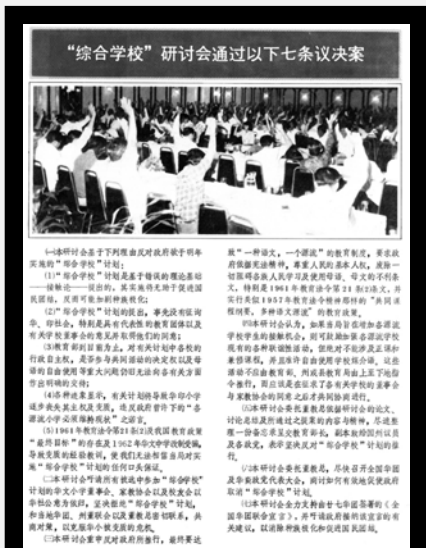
"综合学校"研讨会通过以下七条议决案

(一)本研讨会基于下列理由反对政府欲于明年实施的"综合学校"计划：

(1)"综合学校"计划是基于错误的理念和——接触论——设计的，其实施将无助于促进国民团结，反而可能加剧种族歧视；

(2)"综合学校"计划的规划，事先没有征询华、印社会，特别是具有代表性的教育团体以及有关学校董事会的意见和取得他们的同意；

(3)教育部的官方表示，对有关计划中各校的行政自主权，是否各校共同活动的决定权以及母语的自由使用等重大问题仍旧没有确定的答复；

(4)各种迹象显示，有关计划将导致华印小学逐步丧失其主权及变质，违反政府曾许下的"各源流小学保持原有特征"的诺言；

(5)1961年教育法令第21条(2)款赋予教育部长"最终目标"的存在及1962年华文中学改制变质，导致华裔族群长期对教育政策失去信心，使我们无法相信当局对实施"综合学校"计划的任何口头保证。

(二)本研讨会呼吁所有被选中参加"综合学校"计划的华文小学董事会、家教协会以及校友会以华社的公益为依归，坚决拒绝"综合学校"计划，和全国华社、民间团体以及教育界密切联系，共同对策，以免华小受到变质的危机。

(三)本研讨会重申反对政府推行，最终要达致"一种语文，一个源流"的教育制度，要求政府放弃该政策，尊重人民的基本人权，废除一切限制各族人民学习及使用母语、母文的不利条文，特别是1961年教育法令第21条(2)条文，并实行类似1957年教育法令精神那样的"共同课程纲要，多种语文源流"的教育政策。

(四)本研讨会认为，如果当局目前增加各源流学校学生的接触机会，可可鼓励加强各源流学校现有的各种课外活动，并且增加共同活动；而且当局在广泛征询华社及民间团体的意见下，并且同意改善在学校统合的问题，以满足各族对各源流学校兼顾的要求，那么这样的安排符合教育界，所提的目的，同时也能进一步促进国民团结。

(五)本研讨会要求政府拨款资助更多华文小学发展建设，并且继续致力于使各族学生联系与互动，同时，也向全国华裔团体，以及全国各地华人社团华文中学发动，准备面对可能出现的问题。

(六)本研讨会委托董教总，尽快召开全国华团及华教团体代表大会，商讨如何有效地促使政府取消"综合学校"计划。

(七)本研讨会全力支持由七个中华公会联合会发出的"全国华团联合宣言"，并呼吁政府领袖尽速与全国华团代表展开对话，以便达致有关的解决方案，以促进国民团结。